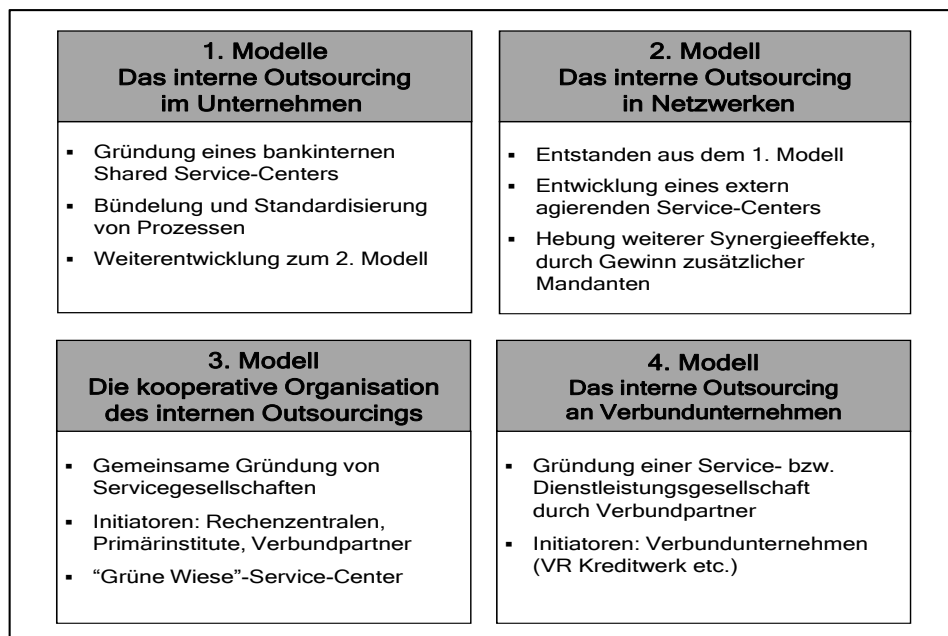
1. Modelle
Das interne Outsourcing
im Unternehmen

- Gründung eines bankinternen Shared Service-Centers
- Bündelung und Standardisierung von Prozessen
- Weiterentwicklung zum 2. Modell

2. Modell
Das interne Outsourcing
in Netzwerken

- Entstanden aus dem 1. Modell
- Entwicklung eines extern agierenden Service-Centers
- Hebung weiterer Synergieeffekte, durch Gewinn zusätzlicher Mandanten

3. Modell
Die kooperative Organisation
des internen Outsourcings

- Gemeinsame Gründung von Servicegesellschaften
- Initiatoren: Rechenzentralen, Primärinstitute, Verbundpartner
- "Grüne Wiese"-Service-Center

4. Modell
Das interne Outsourcing
an Verbundunternehmen

- Gründung einer Service- bzw. Dienstleistungsgesellschaft durch Verbundpartner
- Initiatoren: Verbundunternehmen (VR Kreditwerk etc.)